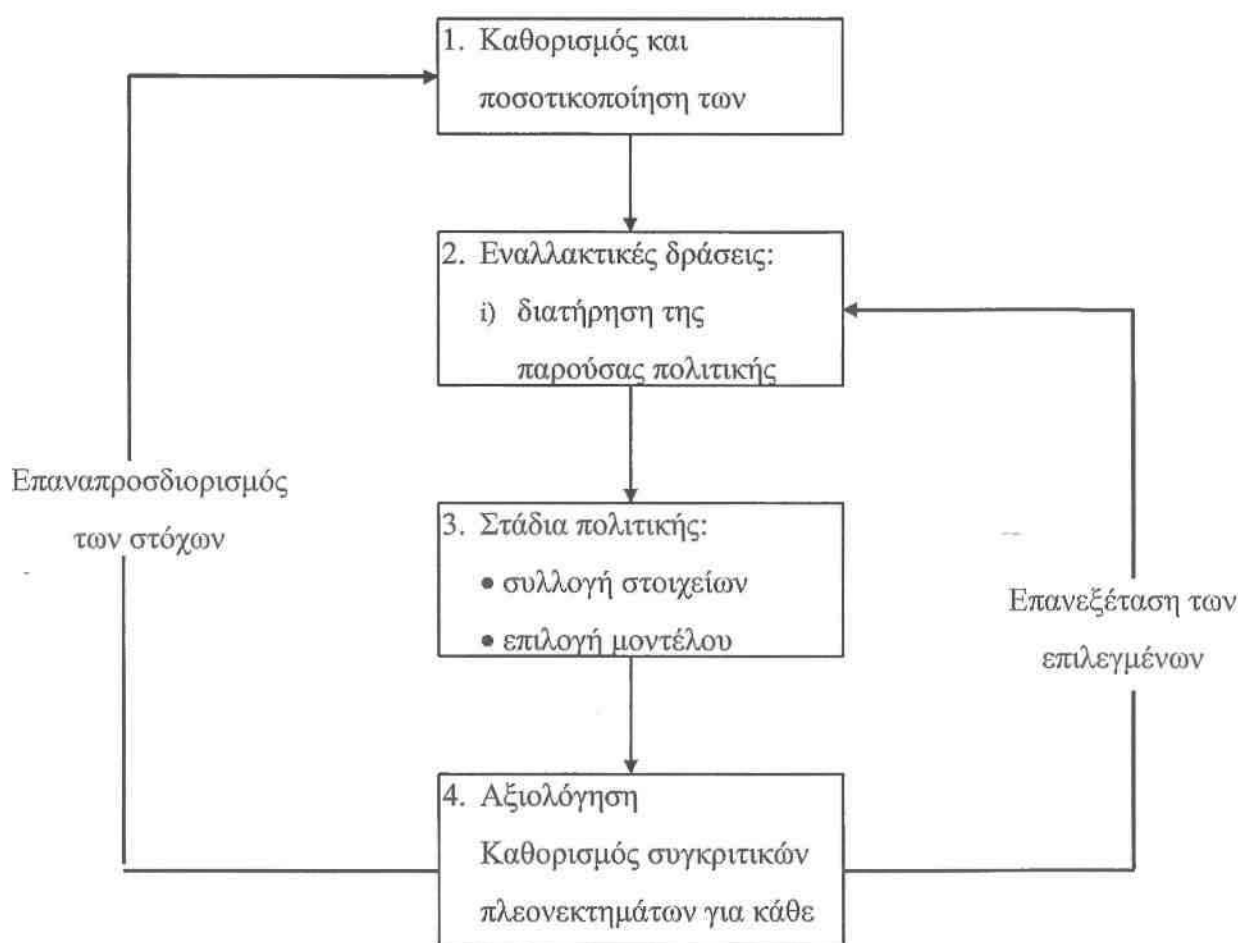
1. Καθορισμός και ποσοτικοποίηση των

2. Εναλλακτικές δράσεις:
i) διατήρηση της παρούσας πολιτικής

3. Στάδια πολιτικής:
• συλλογή στοιχείων
• επιλογή μοντέλου

4. Αξιολόγηση
Καθορισμός συγκριτικών πλεονεκτημάτων για κάθε

Επαναπροσδιορισμός των στόχων

Επανεξέταση των επιλεγμένων